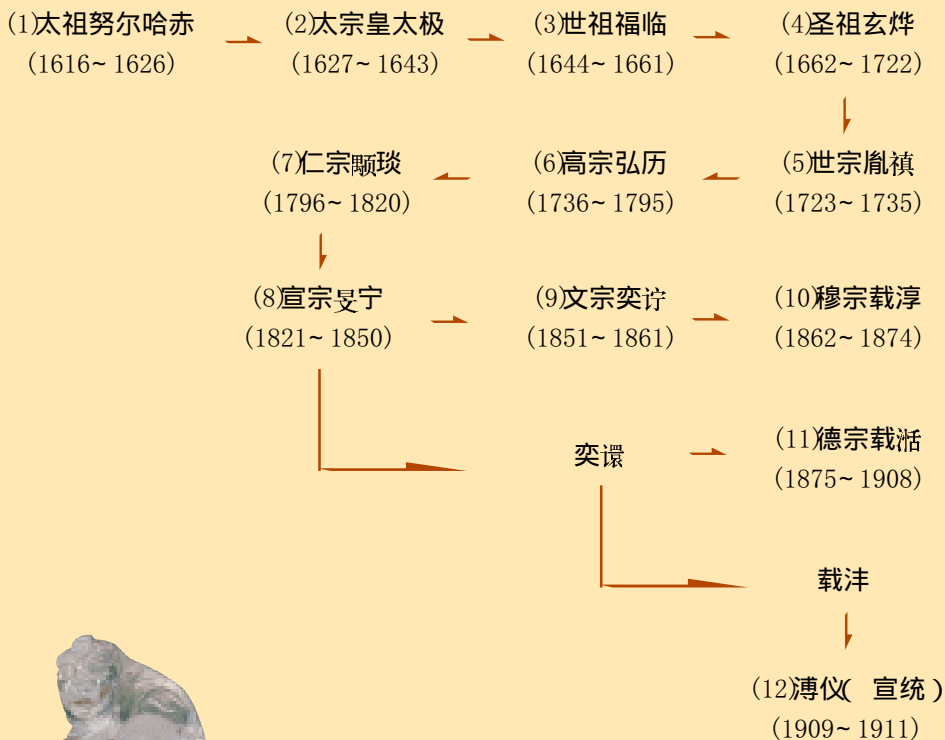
(1)太祖努尔哈赤
(1616~1626)

(2)太宗皇太极
(1627~1643)

(3)世祖福临
(1644~1661)

(4)圣祖玄烨
(1662~1722)

(5)世宗胤禛
(1723~1735)

(6)高宗弘历
(1736~1795)

(7)仁宗颙琰
(1796~1820)

(8)宣宗旻宁
(1821~1850)

(9)文宗奕詝
(1851~1861)

(10)穆宗载淳
(1862~1874)

奕譞

(11)德宗载湉
(1875~1908)

载沣

(12)溥仪( 宣统)
(1909~1911)